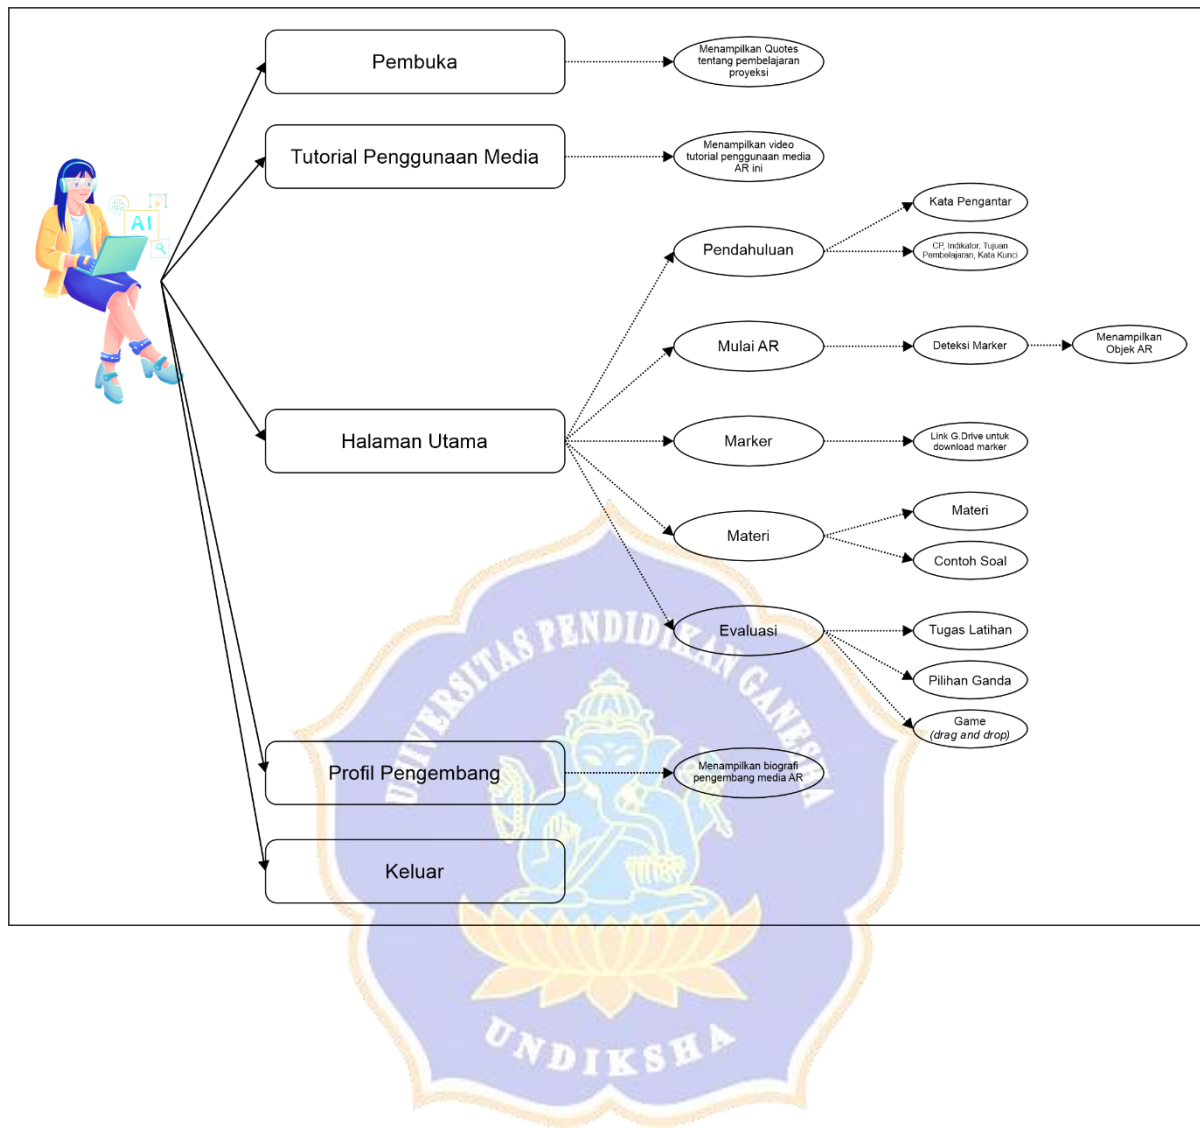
AI

Pembuka

Menampilkan Quotes tentang pembelajaran proyeksi

Tutorial Penggunaan Media

Menampilkan video tutorial penggunaan media AR ini

Halaman Utama

Pendahuluan

Kata Pengantar

CP, Indikator, Tujuan Pembelajaran, Kata Kunci

Mulai AR

Deteksi Marker

Menampilkan Objek AR

Marker

Link G.Drive untuk download marker

Materi

Materi

Contoh Soal

Evaluasi

Tugas Latihan

Pilihan Ganda

Game (drag and drop)

Profil Pengembang

Menampilkan biografi pengembang media AR

Keluar

UNIVERSITAS PENDIDIKAN GANESHA

UNDIKSHA